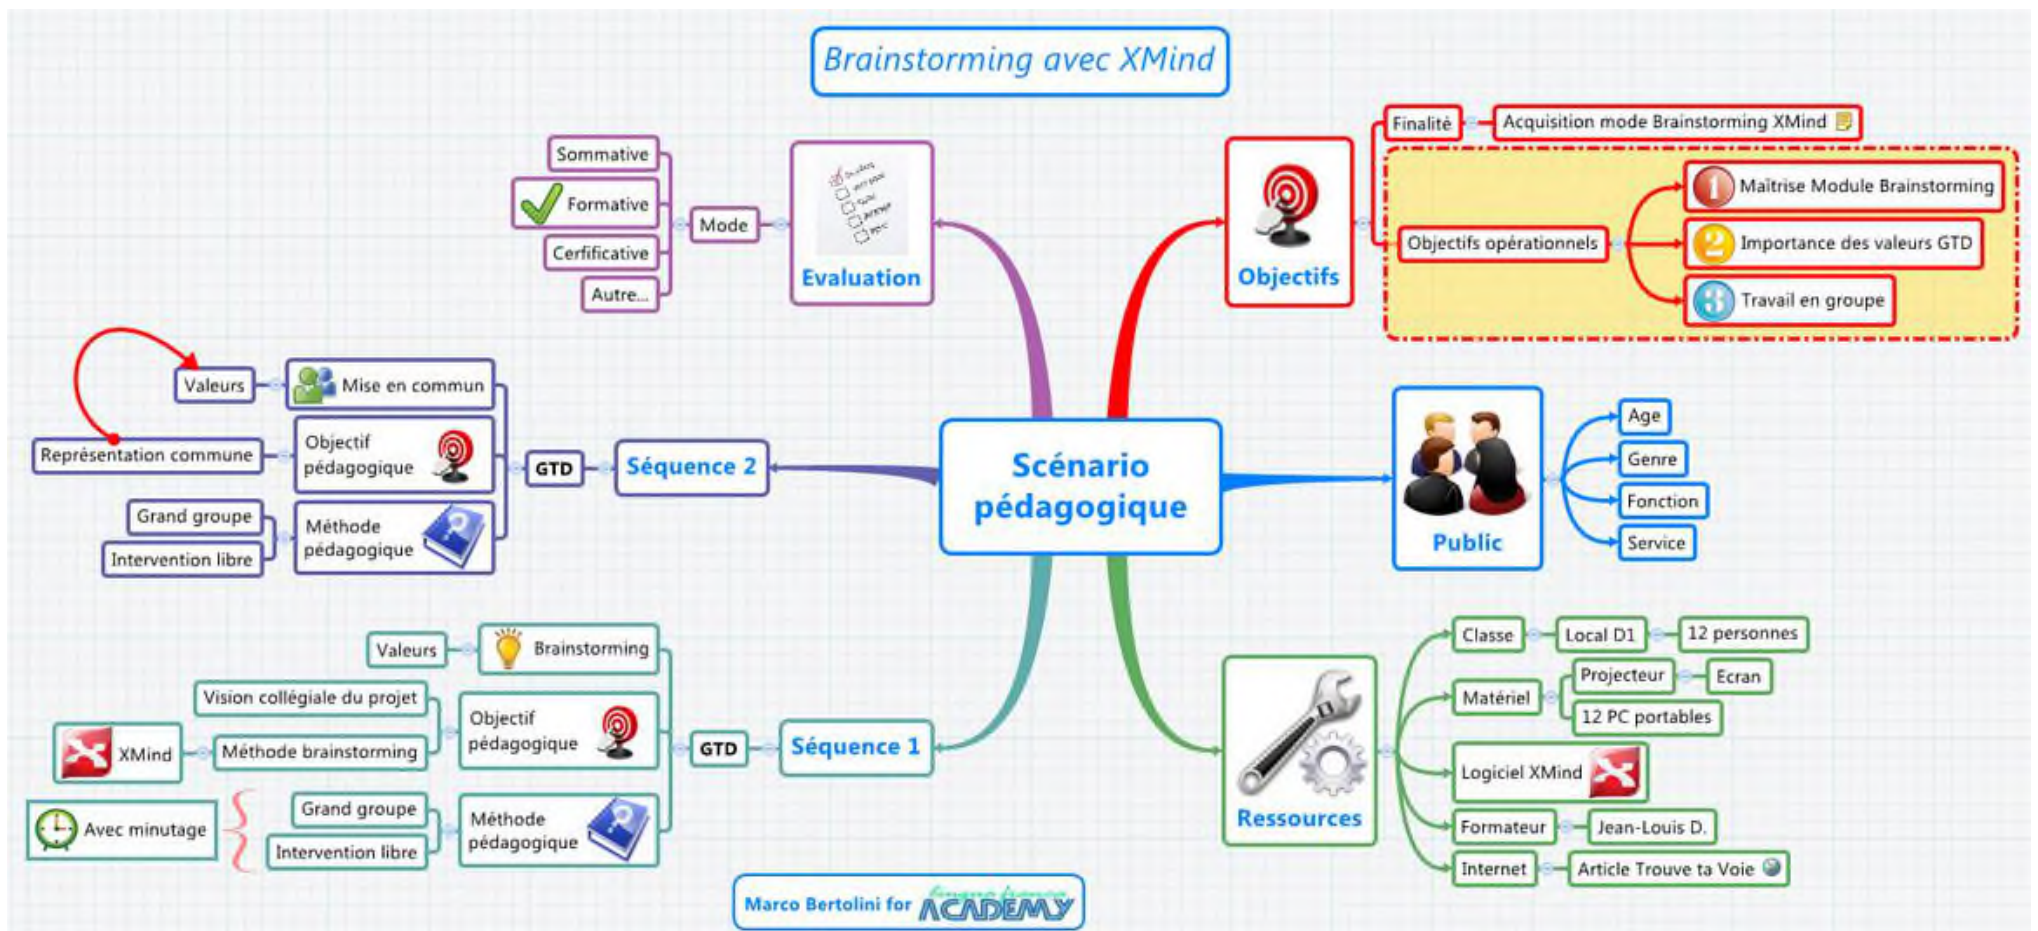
Brainstorming avec XMind

Scénario pédagogique

Evaluation
Mode
Sommative
Formative
Cerfificative
Autre...

Objectifs
Finalité
Acquisition mode Brainstorming XMind
Objectifs opérationnels
1 Maîtrise Module Brainstorming
2 Importance des valeurs GTD
3 Travail en groupe

Public
Age
Genre
Fonction
Service

Ressources
Classe
Local D1
12 personnes
Matériel
Projecteur
Ecran
12 PC portables
Logiciel XMind
Formateur
Jean-Louis D.
Internet
Article Trouve ta Voie

Séquence 2
GTD
Mise en commun
Valeurs
Objectif pédagogique
Représentation commune
Méthode pédagogique
Grand groupe
Intervention libre

Séquence 1
GTD
Brainstorming
Valeurs
Objectif pédagogique
Vision collégiale du projet
Méthode brainstorming
XMind
Méthode pédagogique
Grand groupe
Intervention libre
Avec minutage

Marco Bertolini for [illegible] ACADEMY